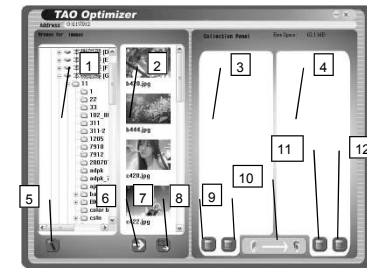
TAO Optimizer
Address: G:\11\7910
Browse for Images
Collection Panel
Free Space: 63.1 MB
1
2
3
4
5
6
7
8
9
10
11
12
11
22
33
102_W
311
311-2
1205
7910
7912
28070
adpk
adpk_
ag
bl
bo
color b
cslm
b478.jpg
b444.jpg
c420.jpg
c422.jpg